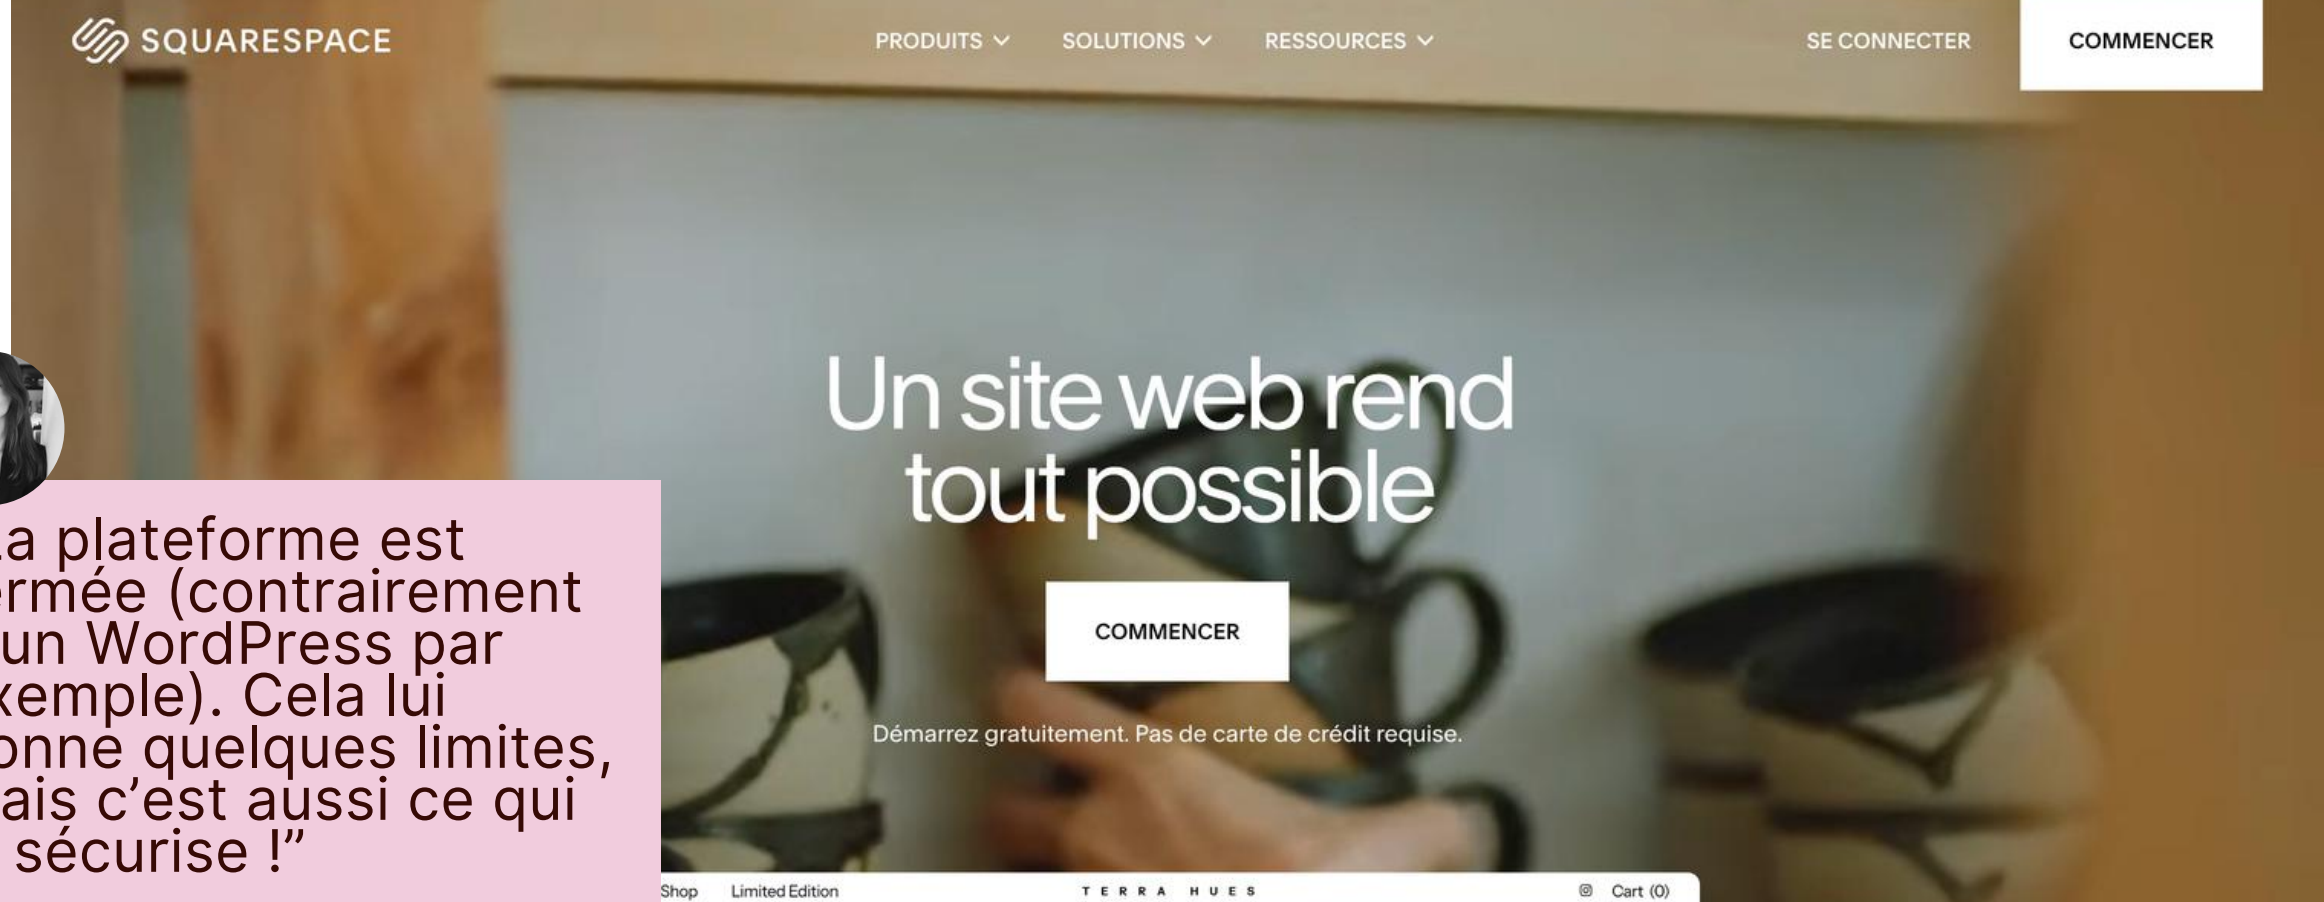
SQUARESPACE

PRODUITS SOLUTIONS RESSOURCES

SE CONNECTER

COMMENCER

Un site web rend tout possible

COMMENCER

Démarrez gratuitement. Pas de carte de crédit requise.

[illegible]a plateforme est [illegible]rmée (contrairement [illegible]un WordPress par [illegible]xemple). Cela lui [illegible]onne quelques limites, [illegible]ais c'est aussi ce qui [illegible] sécurise !"

Shop Limited Edition

TERRA HUES

Cart (0)